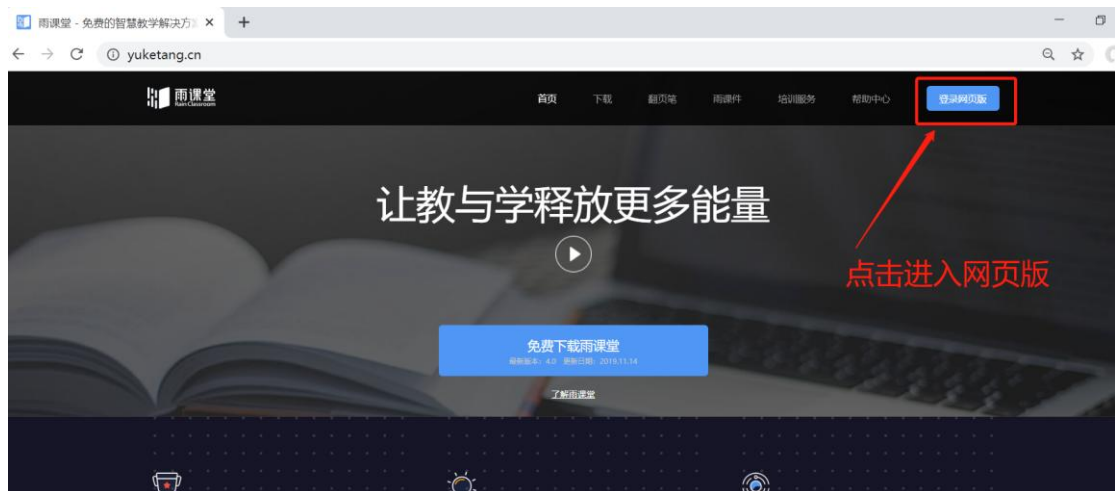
雨课堂 - 免费的智慧教学解决方 ×
yuketang.cn

雨课堂 Rain Classroom

首页 下载 翻页笔 雨课件 培训服务 帮助中心 登录网页版

让教与学释放更多能量

点击进入网页版

免费下载雨课堂
最新版本：4.0 更新日期：2019.11.14

了解雨课堂